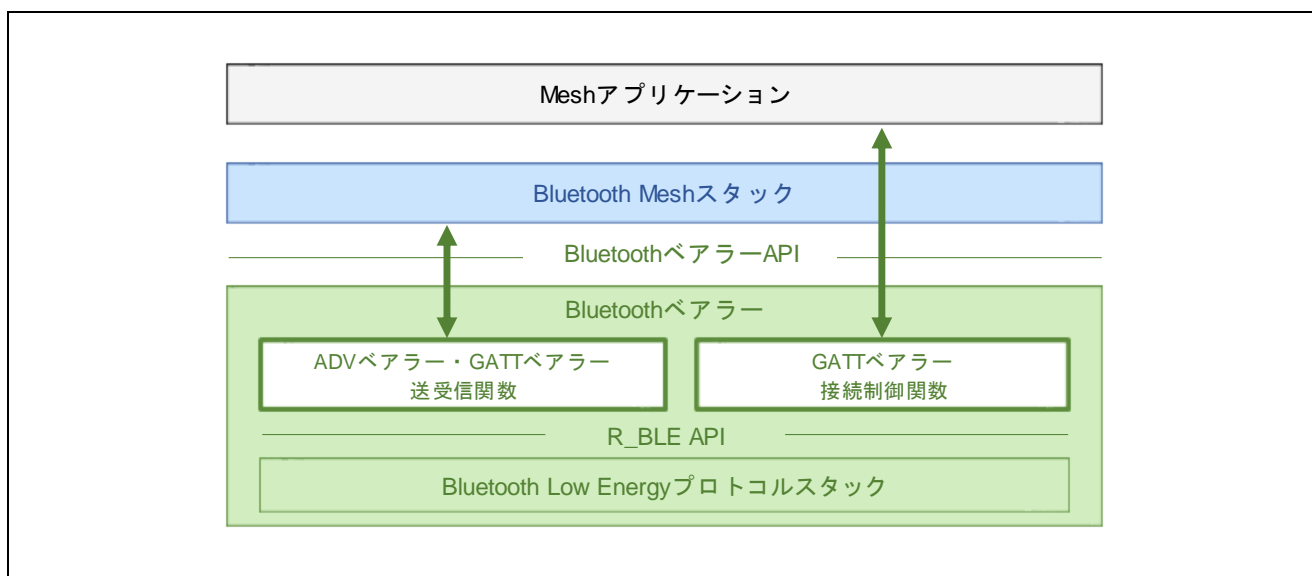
Meshアプリケーション

Bluetooth Meshスタック

BluetoothベアラーAPI

Bluetoothベアラー

ADVベアラー・GATTベアラー
送受信関数

GATTベアラー
接続制御関数

R_BLE API

Bluetooth Low Energyプロトコルスタック